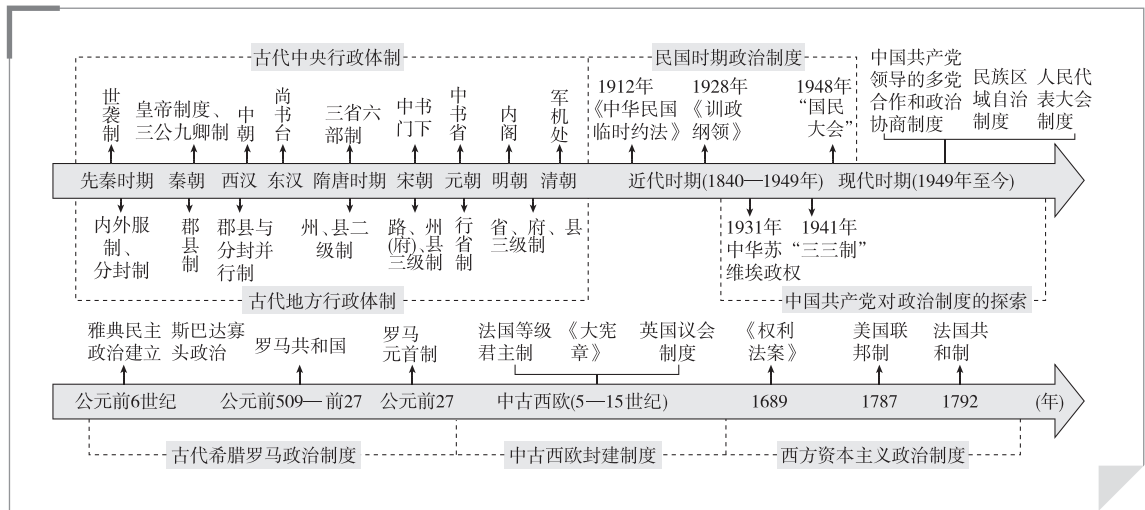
古代中央行政体制

世袭制
皇帝制度、三公九卿制
中朝
尚书台
三省六部制
中书门下
中书省
内阁
军机处

先秦时期　秦朝　西汉　东汉　隋唐时期　宋朝　元朝　明朝　清朝

内外服制、分封制
郡县制
郡县与分封并行制
州、县二级制
路、州(府)、县三级制
行省制
省、府、县三级制

古代地方行政体制

民国时期政治制度

1912年《中华民国临时约法》
1928年《训政纲领》
1948年“国民大会”

近代时期(1840—1949年)

1931年中华苏维埃政权
1941年“三三制”

中国共产党对政治制度的探索

中国共产党领导的多党合作和政治协商制度
民族区域自治制度
人民代表大会制度

现代时期(1949年至今)

雅典民主政治建立
斯巴达寡头政治
罗马共和国
罗马元首制
法国等级君主制
《大宪章》
英国议会制度
《权利法案》
美国联邦制
法国共和制

公元前6世纪　公元前509—前27　公元前27　中古西欧(5—15世纪)　1689　1787　1792　(年)

古代希腊罗马政治制度
中古西欧封建制度
西方资本主义政治制度